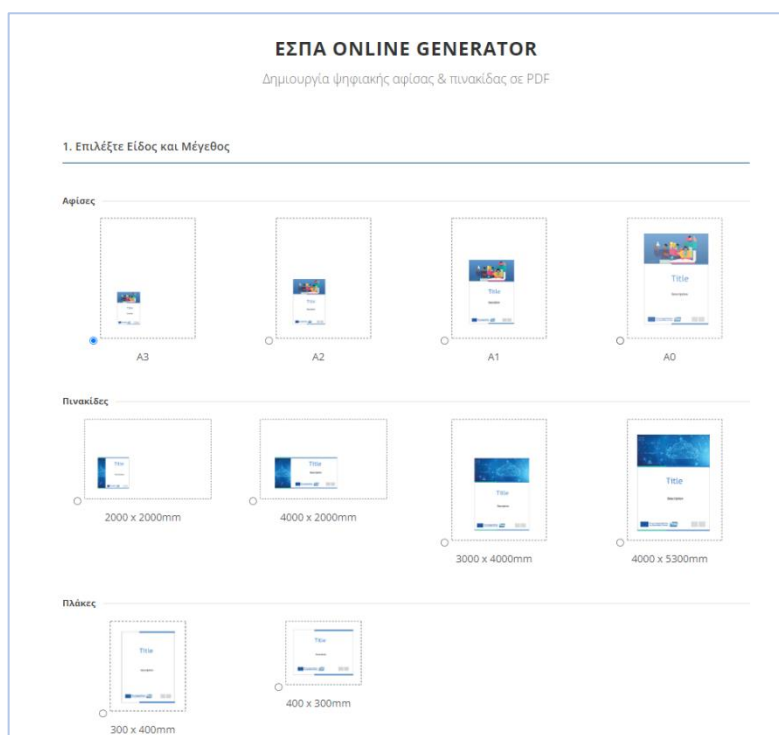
ΕΣΠΑ ONLINE GENERATOR

Δημιουργία ψηφιακής αφίσας & πινακίδας σε PDF

1. Επιλέξτε Είδος και Μέγεθος

Αφίσες

Title

A3

Title

A2

Title

Description

A1

Title

Description

A0

Πινακίδες

Title

2000 x 2000mm

Title

4000 x 2000mm

Title

Description

3000 x 4000mm

Title

Description

4000 x 5300mm

Πλάκες

Title

Description

300 x 400mm

Title

400 x 300mm